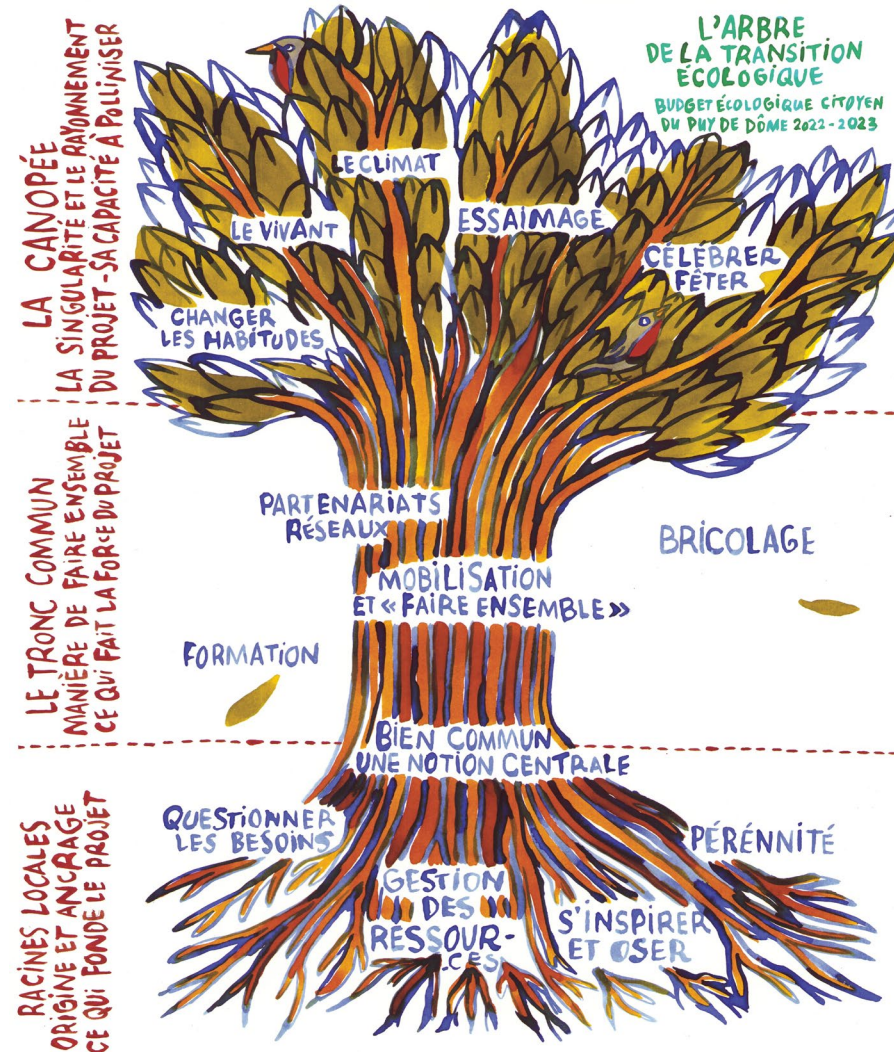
L'ARBRE DE LA TRANSITION ÉCOLOGIQUE

BUDGET ÉCOLOGIQUE CITOYEN DU PUY DE DÔME 2022-2023

LA CANOPÉE
LA SINGULARITÉ ET LE RAYONNEMENT DU PROJET - SA CAPACITÉ À POLLINISER

LE CLIMAT

LE VIVANT

ESSAIMAGE

CÉLÉBRER FÊTER

CHANGER LES HABITUDES

LE TRONC COMMUN
MANIÈRE DE FAIRE ENSEMBLE CE QUI FAIT LA FORCE DU PROJET

PARTENARIATS RÉSEAUX

BRICOLAGE

MOBILISATION ET « FAIRE ENSEMBLE »

FORMATION

BIEN COMMUN UNE NOTION CENTRALE

RACINES LOCALES
ORIGINE ET ANCRAGE CE QUI FONDE LE PROJET

QUESTIONNER LES BESOINS

PÉRENNITÉ

GESTION DES RESSOURCES

S'INSPIRER ET OSER